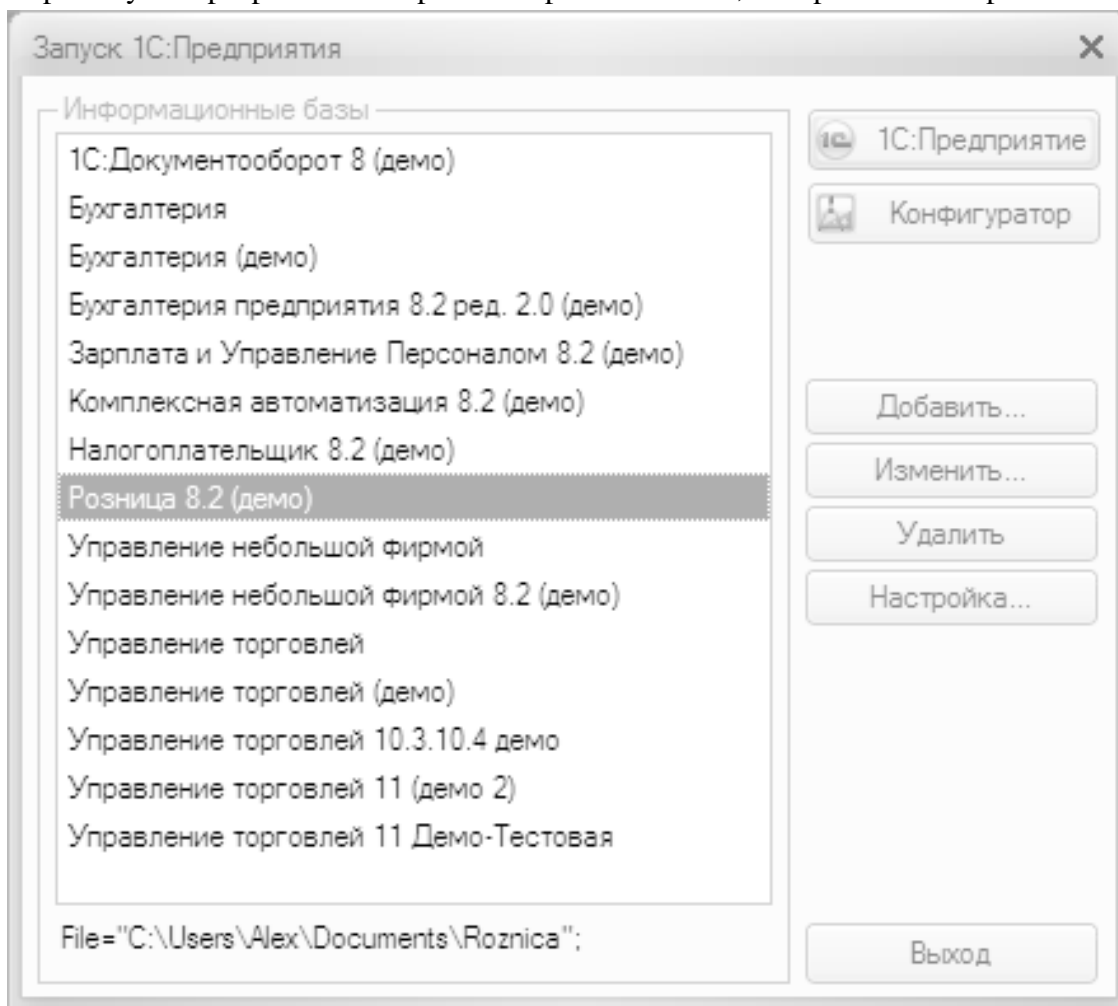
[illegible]

Запуск 1С:Предприятия

Информационные базы

1С:Документооборот 8 (демо)
Бухгалтерия
Бухгалтерия (демо)
Бухгалтерия предприятия 8.2 ред. 2.0 (демо)
Зарплата и Управление Персоналом 8.2 (демо)
Комплексная автоматизация 8.2 (демо)
Налогоплательщик 8.2 (демо)
Розница 8.2 (демо)
Управление небольшой фирмой
Управление небольшой фирмой 8.2 (демо)
Управление торговлей
Управление торговлей (демо)
Управление торговлей 10.3.10.4 демо
Управление торговлей 11 (демо 2)
Управление торговлей 11 Демо-Тестовая

File="C:\Users\Alex\Documents\Roznica";

1С:Предприятие
Конфигуратор
Добавить...
Изменить...
Удалить
Настройка...
Выход